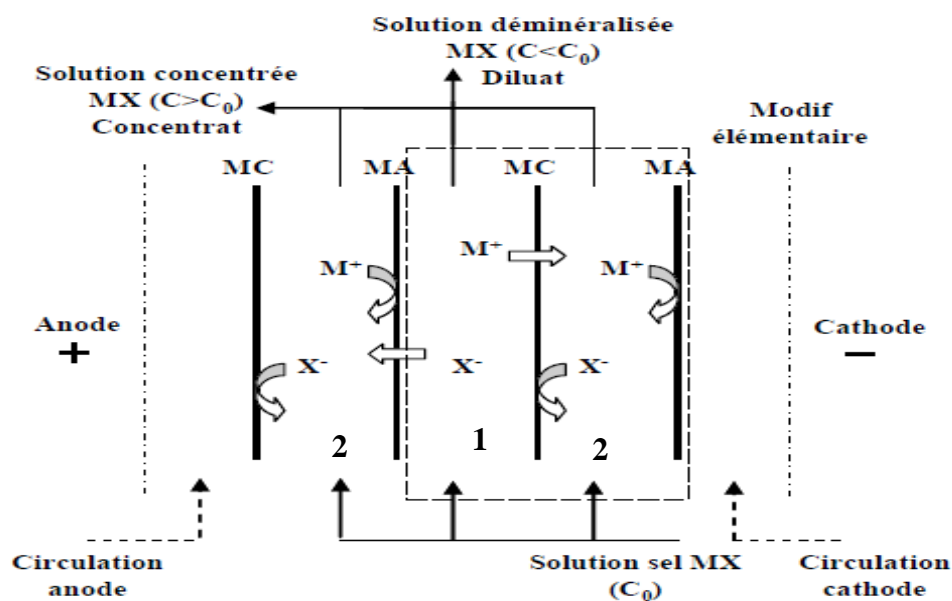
Solution déminéralisée
MX ($C<C_0$)
Diluat

Solution concentrée
MX ($C>C_0$)
Concentrat

Modif
élémentaire

MC

MA

MC

MA

$M^+$

$M^+$

$M^+$

Anode
+

Cathode
−

$X^-$

$X^-$

$X^-$

2

1

2

Circulation
anode

Solution sel MX
($C_0$)

Circulation
cathode